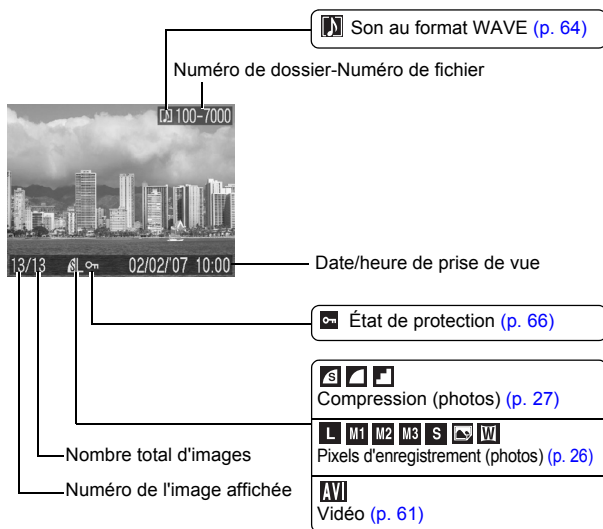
Son au format WAVE (p. 64)

Numéro de dossier-Numéro de fichier

100-7000

13/13

02/02/07 10:00

Date/heure de prise de vue

État de protection (p. 66)

Compression (photos) (p. 27)

L M1 M2 M3 S W

Pixels d'enregistrement (photos) (p. 26)

Nombre total d'images

Numéro de l'image affichée

AVI

Vidéo (p. 61)